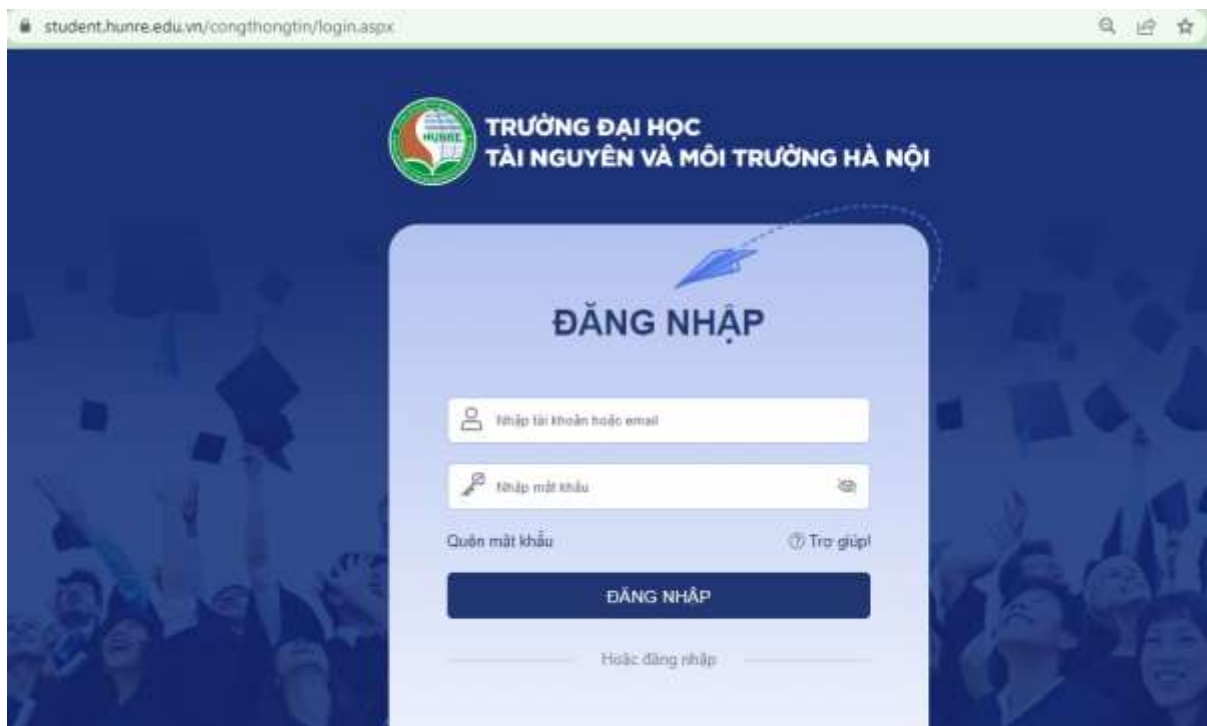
student.hunre.edu.vn/congthongtin/login.aspx

HUNRE

TRƯỜNG ĐẠI HỌC
TÀI NGUYÊN VÀ MÔI TRƯỜNG HÀ NỘI

ĐĂNG NHẬP

Nhập tài khoản hoặc email

Nhập mật khẩu

Quên mật khẩu

Trợ giúp!

ĐĂNG NHẬP

Hoặc đăng nhập